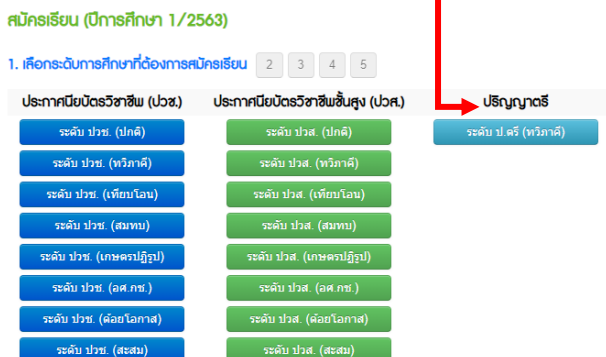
สมัครเรียน (ปีการศึกษา 1/2563)

1. เลือกระดับการศึกษาที่ต้องการสมัครเรียน 2 3 4 5

| ประกาศนียบัตรวิชาชีพ (ปวช.) | ประกาศนียบัตรวิชาชีพชั้นสูง (ปวส.) | ปริญญาตรี |
|---|---|---|
| ระดับ ปวช. (ปกติ) | ระดับ ปวส. (ปกติ) | ระดับ ป.ตรี (ทวิภาคี) |
| ระดับ ปวช. (ทวิภาคี) | ระดับ ปวส. (ทวิภาคี) | |
| ระดับ ปวช. (เทียบโอน) | ระดับ ปวส. (เทียบโอน) | |
| ระดับ ปวช. (สมทบ) | ระดับ ปวส. (สมทบ) | |
| ระดับ ปวช. (เกษตรปฏิรูป) | ระดับ ปวส. (เกษตรปฏิรูป) | |
| ระดับ ปวช. (อศ.กช.) | ระดับ ปวส. (อศ.กช.) | |
| ระดับ ปวช. (ด้อยโอกาส) | ระดับ ปวส. (ด้อยโอกาส) | |
| ระดับ ปวช. (สะสม) | ระดับ ปวส. (สะสม) | |